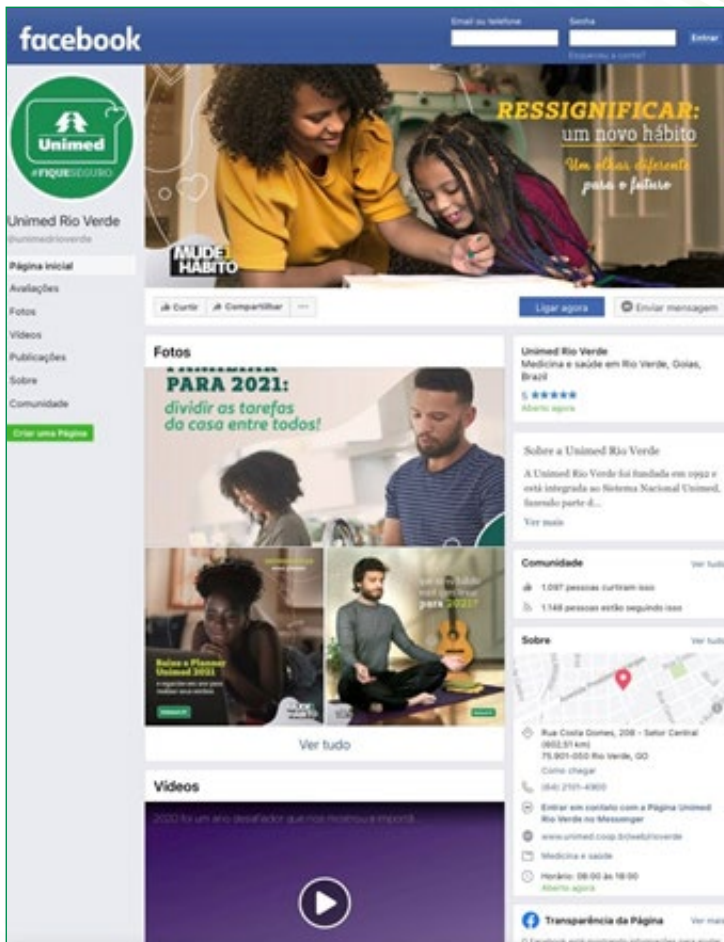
facebook

Email ou telefone

Senha

Esqueceu a conta?

Entrar

Unimed

#FIQUESEGURO

Unimed Rio Verde

@unimedrioverde

Página inicial

Avaliações

Fotos

Vídeos

Publicações

Sobre

Comunidade

Criar uma Página

RESSIGNIFICAR: um novo hábito

Um olhar diferente para o futuro

MUDE HÁBITO

Curtir

Compartilhar

Ligar agora

Enviar mensagem

Fotos

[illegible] PARA 2021: dividir as tarefas da casa entre todos!

Baixe o Planner Unimed 2021

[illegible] para 2021?

Ver tudo

Vídeos

2020 foi um ano desafiador que nos mostrou a importâ...

Unimed Rio Verde

Medicina e saúde em Rio Verde, Goias, Brazil

5 ★★★★★

Aberto agora

Sobre a Unimed Rio Verde

A Unimed Rio Verde foi fundada em 1992 e está integrada ao Sistema Nacional Unimed, fazendo parte d...

Ver mais

Comunidade

Ver tudo

1.097 pessoas curtiram isso

1.148 pessoas estão seguindo isso

Sobre

Ver tudo

Rua Costa Gomes, 208 - Setor Central (602,51 km)
75.901-050 Rio Verde, GO

Como chegar

(64) 2101-4900

Entrar em contato com a Página Unimed Rio Verde no Messenger

www.unimed.coop.br/web/rioverde

Medicina e saúde

Horário: 08:00 às 18:00

Aberto agora

Transparência da Página

Ver mais

O Facebook está mostrando informações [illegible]